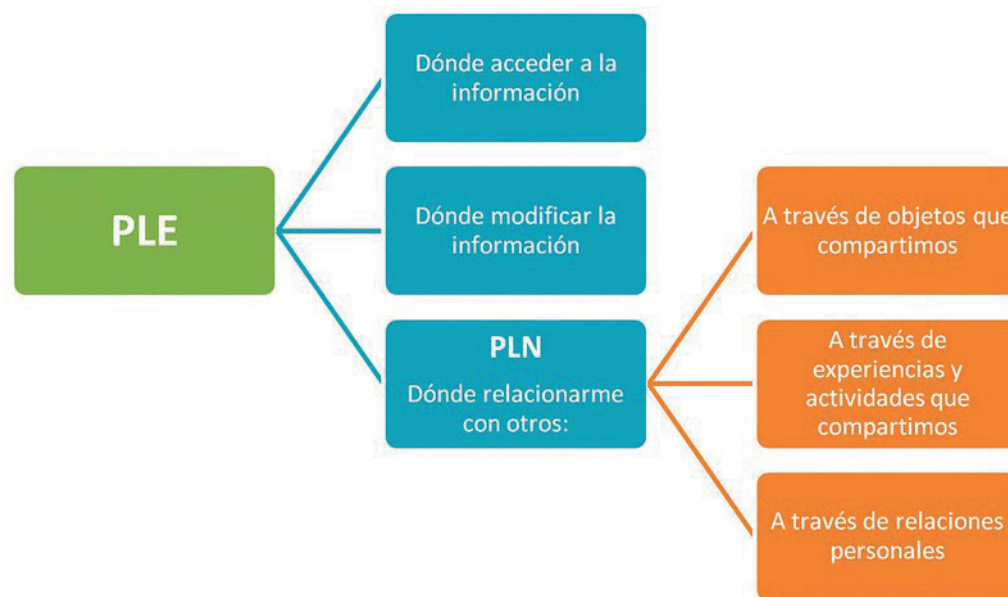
PLE

Dónde acceder a la información

Dónde modificar la información

PLN
Dónde relacionarme con otros:

A través de objetos que compartimos

A través de experiencias y actividades que compartimos

A través de relaciones personales